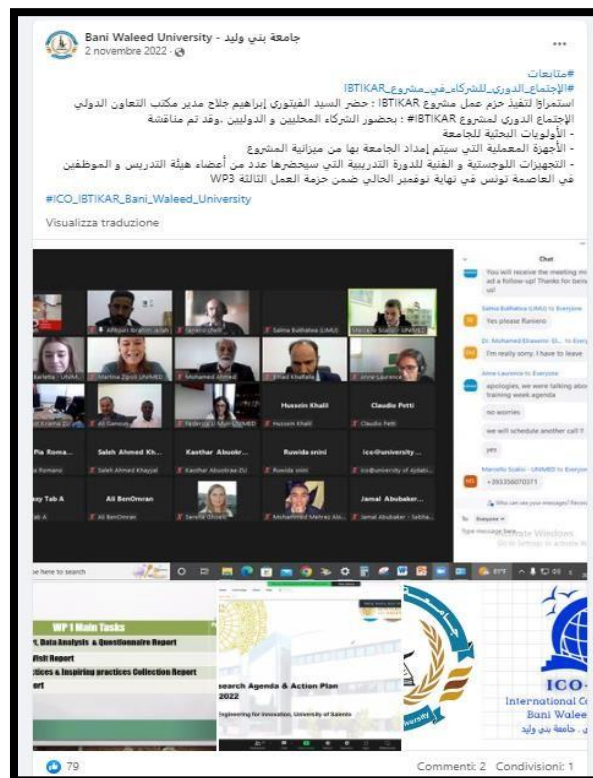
Bani Waleed University - جامعة بني وليد
2 novembre 2022 ·

#متابعات
#الإجتماع_الدوري_للشركاء_في_مشروع_IBTIKAR
استمراراً لتنفيذ حزم عمل مشروع IBTIKAR : حضر السيد الفيتوري إبراهيم جلاح مدير مكتب التعاون الدولي الإجتماع الدوري لمشروع IBTIKAR# : بحضور الشركاء المحليين و الدوليين .وقد تم مناقشة
- الأولويات البحثية للجامعة
- الأجهزة المعملية التي سيتم إمداد الجامعة بها من ميزانية المشروع
- التجهيزات اللوجستية و الفنية للدورة التدريبية التي سيحضرها عدد من أعضاء هيئة التدريس و الموظفين في العاصمة تونس في نهاية نوفمبر الحالي ضمن حزمة العمل الثالثة WP3
#ICO_IBTIKAR_Bani_Waleed_University

Visualizza traduzione

Chat
You will receive the meeting m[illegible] ad a follow-up! Thanks for bein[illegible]
Salma Balhatwa (UNIU) to Everyone
Yes please Raniero
Dr. Mohamed Elnaserv Di.. to Every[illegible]
I'm really sorry. I have to leave
Anne-Laurence to Everyone
apologies, we were talking abo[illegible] training week agenda
no worries
we will schedule another call ?
yes
Marcello Scalisi - UNIMED to Everyone
+393356070371

Hussein Khalil
Claudio Petti
Saleh Ahmed Kh...
Kauthar Abuokr...
Ruwida snini
ico@university...
Ali BenOmran
Jamal Abubaker...

WP I Main Tasks
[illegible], Data Analysis & Questionnaire Report
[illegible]isit Report
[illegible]ctices & Inspiring practices Collection Report
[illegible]rt
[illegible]search Agenda & Action Plan
2022
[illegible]ngineering for Innovation, University of Salento
ICO-
International C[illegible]
Bani Waleed
جامعة بني وليد

79
Commenti: 2 Condivisioni: 1